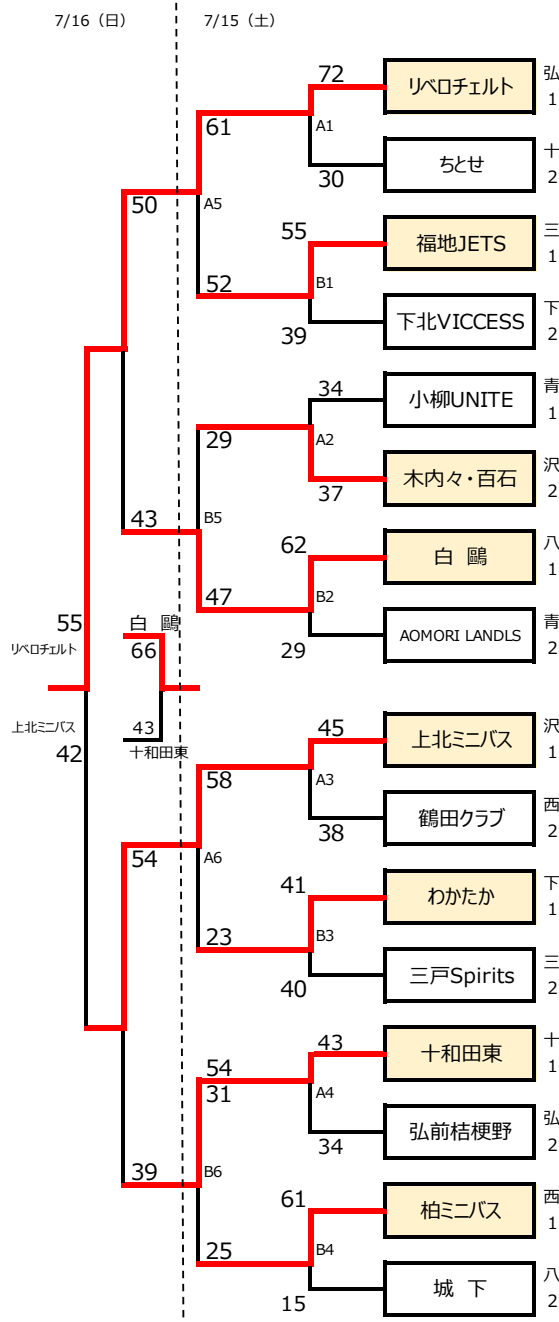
7/16（日）

7/15（土）

72
リベロチェルト
弘
1
61
A1
30
ちとせ
十
2
50
A5
55
福地JETS
三
1
52
B1
39
下北VICCESS
下
2
34
小柳UNITE
青
1
29
A2
37
木内々・百石
沢
2
43
B5
62
白　鷗
八
1
47
B2
29
AOMORI LANDLS
青
2
55
リベロチェルト
白　鷗
66
上北ミニバス
42
43
十和田東
45
上北ミニバス
沢
1
58
A3
38
鶴田クラブ
西
2
54
A6
41
わかたか
下
1
23
B3
40
三戸Spirits
三
2
54
43
十和田東
十
1
31
A4
34
弘前桔梗野
弘
2
39
B6
61
柏ミニバス
西
1
25
B4
15
城　下
八
2